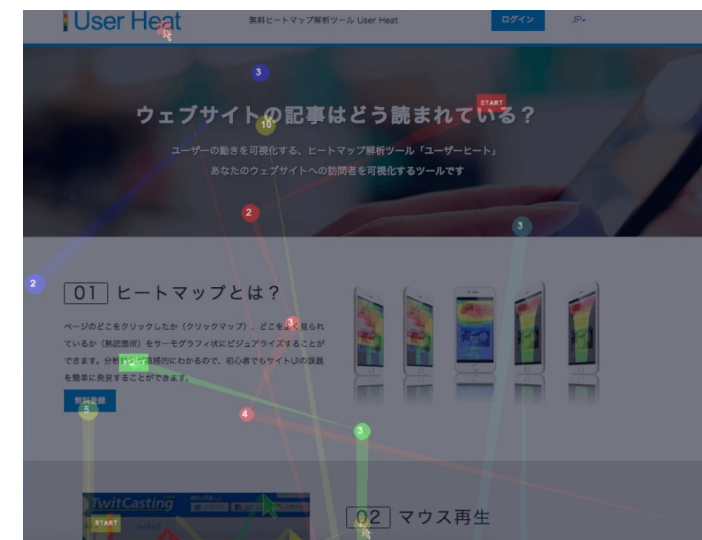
User Heat

無料ヒートマップ解析ツール User Heat

ログイン

JP

ウェブサイトの記事はどう読まれている？

ユーザーの動きを可視化する、ヒートマップ解析ツール「ユーザーヒート」

あなたのウェブサイトへの訪問者を可視化するツールです

01 ヒートマップとは？

ページのどこをクリックしたか（クリックマップ）、どこをよく見られているか（熟読箇所）をサーモグラフィ状にビジュアライズすることができます。分析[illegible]直感的にわかるので、初心者でもサイトUIの課題を簡単に発見することができます。

無料登録

TwitCasting

START

02 マウス再生

START

3

10

2

3

2

5

4

3